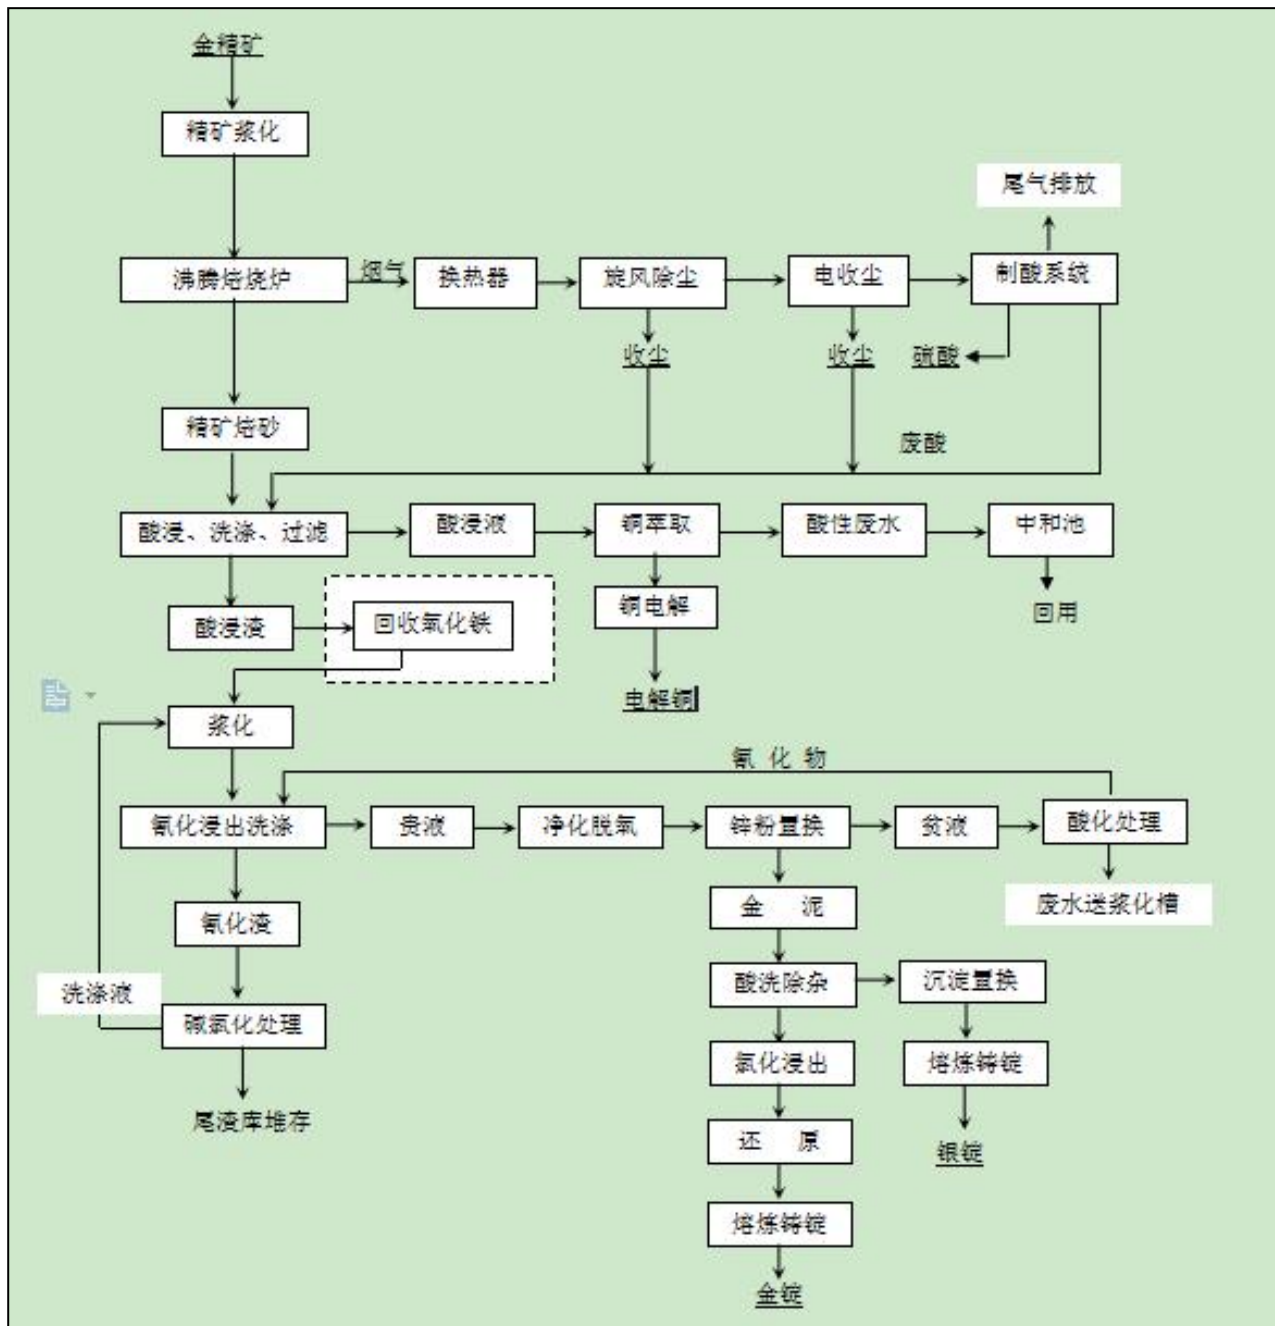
金精矿

精矿浆化

沸腾焙烧炉

烟气

换热器

旋风除尘

电收尘

制酸系统

尾气排放

收尘

收尘

硫酸

精矿焙砂

废酸

酸浸、洗涤、过滤

酸浸液

铜萃取

酸性废水

中和池

回用

铜电解

电解铜

酸浸渣

回收氧化铁

浆化

氰 化 物

氰化浸出洗涤

贵液

净化脱氧

锌粉置换

贫液

酸化处理

废水送浆化槽

金 泥

氰化渣

酸洗除杂

沉淀置换

洗涤液

碱氯化处理

氯化浸出

熔炼铸锭

尾渣库堆存

还 原

银锭

熔炼铸锭

金锭